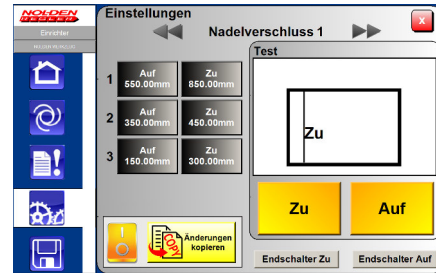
NOLDEN REGELSYSTEME

Einstellungen

Nadelverschluss 1

Test

1 Auf 550.00mm Zu 850.00mm

2 Auf 350.00mm Zu 450.00mm

3 Auf 150.00mm Zu 300.00mm

Zu

Zu

Auf

Änderungen kopieren

COPY

Endschalter Zu

Endschalter Auf